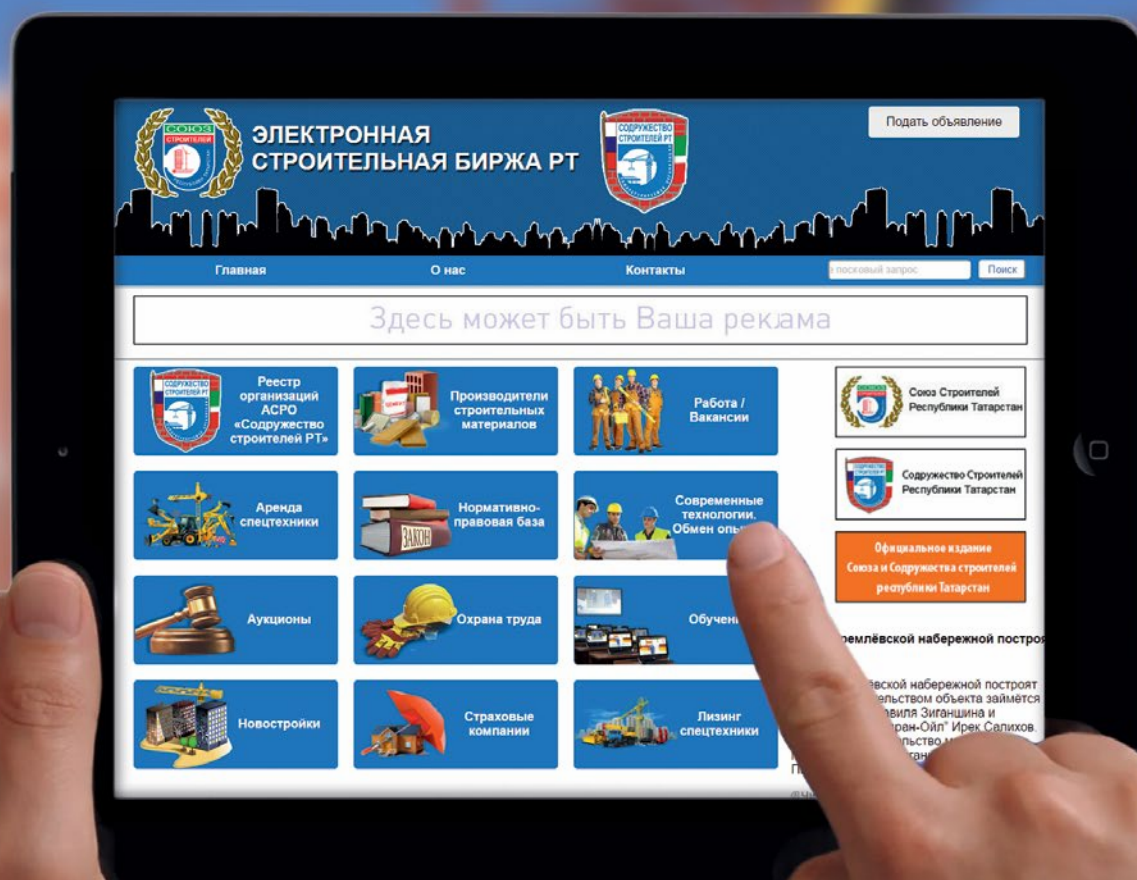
СОЮЗ СТРОИТЕЛЕЙ

ЭЛЕКТРОННАЯ СТРОИТЕЛЬНАЯ БИРЖА РТ

СОДРУЖЕСТВО СТРОИТЕЛЕЙ РТ

Подать объявление

Главная

О нас

Контакты

поисковый запрос

Поиск

Здесь может быть Ваша реклама

СОДРУЖЕСТВО СТРОИТЕЛЕЙ РТ

Реестр организаций АСРО «Содружество строителей РТ»

Производители строительных материалов

Работа / Вакансии

Аренда спецтехники

ЗАКОН

Нормативно-правовая база

Современные технологии. Обмен опы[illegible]

Аукционы

Охрана труда

Обучен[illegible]

Новостройки

Страховые компании

Лизинг спецтехники

Союз Строителей Республики Татарстан

Содружество Строителей Республики Татарстан

Официальное издание Союза и Содружества строителей республики Татарстан

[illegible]ремлёвской набережной построят

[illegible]вской набережной построят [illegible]ельством объекта займётся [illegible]вила Зиганшина и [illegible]ран-Ойл" Ирек Салихов. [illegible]льство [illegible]

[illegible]